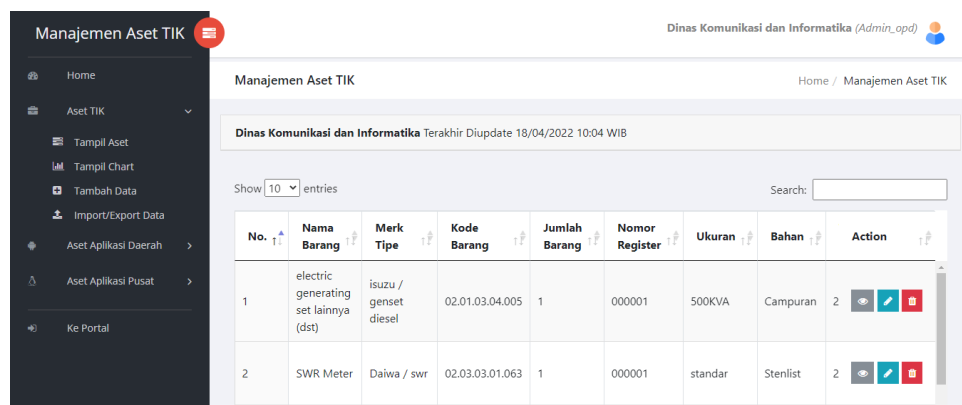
Manajemen Aset TIK

Home

Aset TIK

Tampil Aset

Tampil Chart

Tambah Data

Import/Export Data

Aset Aplikasi Daerah

Aset Aplikasi Pusat

Ke Portal

Dinas Komunikasi dan Informatika (Admin_opd)

Manajemen Aset TIK

Home / Manajemen Aset TIK

**Dinas Komunikasi dan Informatika** Terakhir Diupdate 18/04/2022 10:04 WIB

Show 10 entries

Search:

| No. | Nama Barang | Merk Tipe | Kode Barang | Jumlah Barang | Nomor Register | Ukuran | Bahan | Action |
|---|---|---|---|---|---|---|---|---|
| 1 | electric generating set lainnya (dst) | isuzu / genset diesel | 02.01.03.04.005 | 1 | 000001 | 500KVA | Campuran | 2 |
| 2 | SWR Meter | Daiwa / swr | 02.03.03.01.063 | 1 | 000001 | standar | Stenlist | 2 |